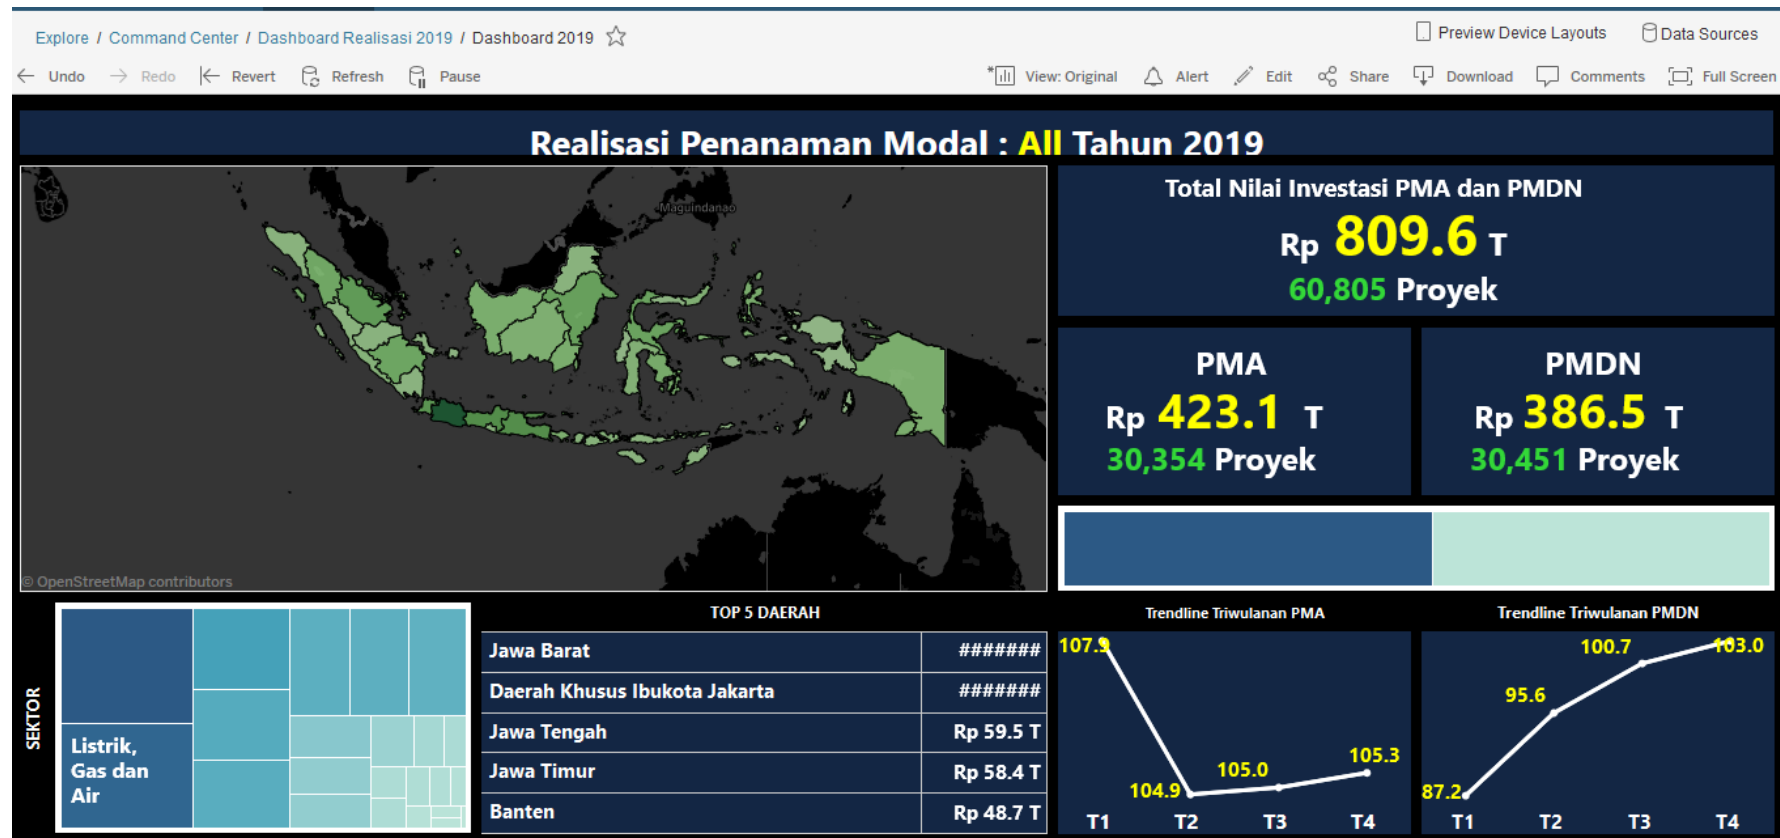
Explore / Command Center / Dashboard Realisasi 2019 / Dashboard 2019

Preview Device Layouts Data Sources

Undo Redo Revert Refresh Pause

View: Original Alert Edit Share Download Comments Full Screen

Realisasi Penanaman Modal : All Tahun 2019

Maguindanao

© OpenStreetMap contributors

Total Nilai Investasi PMA dan PMDN
Rp 809.6 T
60,805 Proyek

PMA
Rp 423.1 T
30,354 Proyek

PMDN
Rp 386.5 T
30,451 Proyek

SEKTOR

Listrik, Gas dan Air

TOP 5 DAERAH

| Jawa Barat | ####### |
|---|---|
| Daerah Khusus Ibukota Jakarta | ####### |
| Jawa Tengah | Rp 59.5 T |
| Jawa Timur | Rp 58.4 T |
| Banten | Rp 48.7 T |

Trendline Triwulanan PMA

107.9
104.9
105.0
105.3
T1 T2 T3 T4

Trendline Triwulanan PMDN

100.7
103.0
95.6
87.2
T1 T2 T3 T4